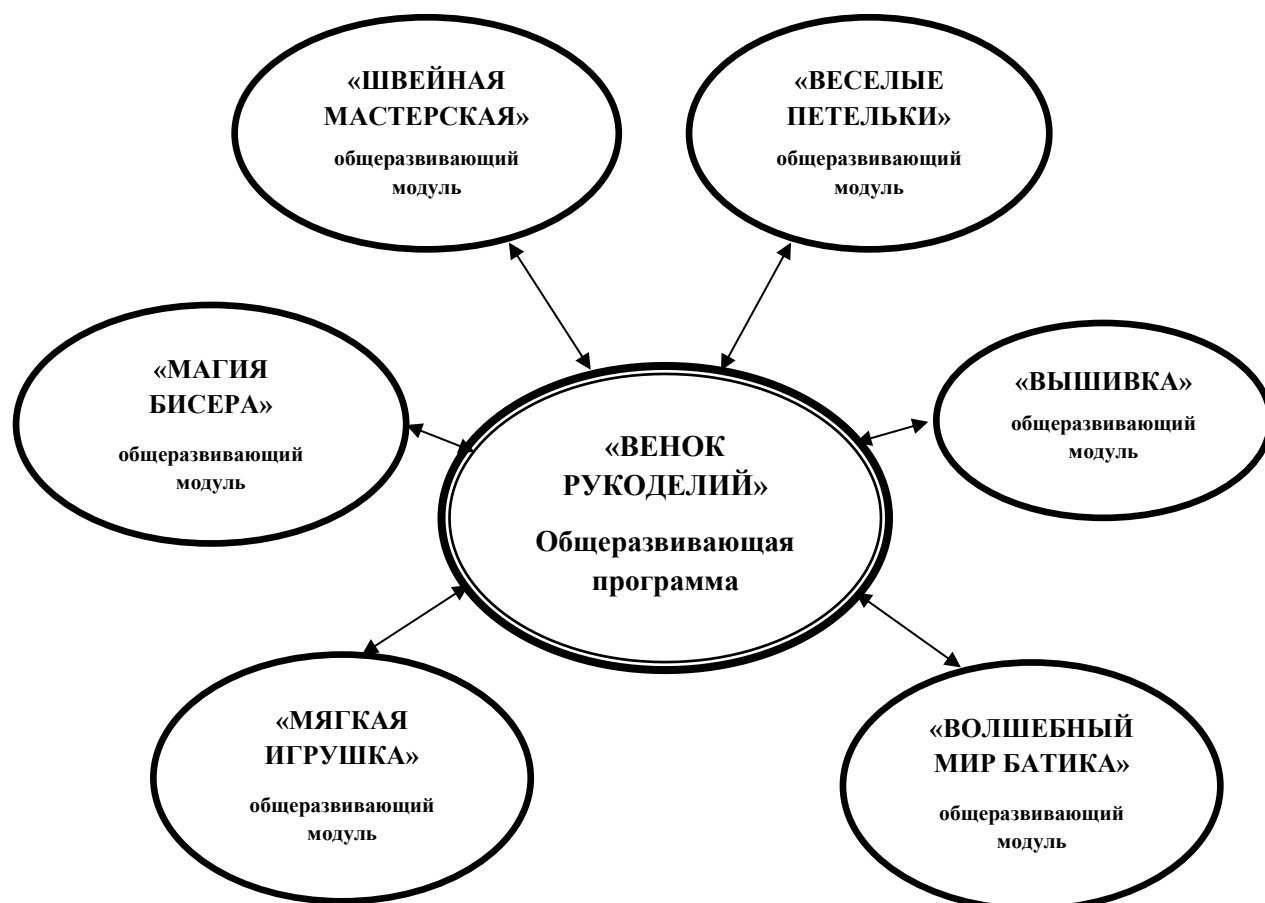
«ШВЕЙНАЯ МАСТЕРСКАЯ»
общеразвивающий модуль

«ВЕСЕЛЫЕ ПЕТЕЛЬКИ»
общеразвивающий модуль

«МАГИЯ БИСЕРА»
общеразвивающий модуль

«ВЕНОК РУКОДЕЛИЙ»
Общеразвивающая программа

«ВЫШИВКА»
общеразвивающий модуль

«МЯГКАЯ ИГРУШКА»
общеразвивающий модуль

«ВОЛШЕБНЫЙ МИР БАТИКА»
общеразвивающий модуль